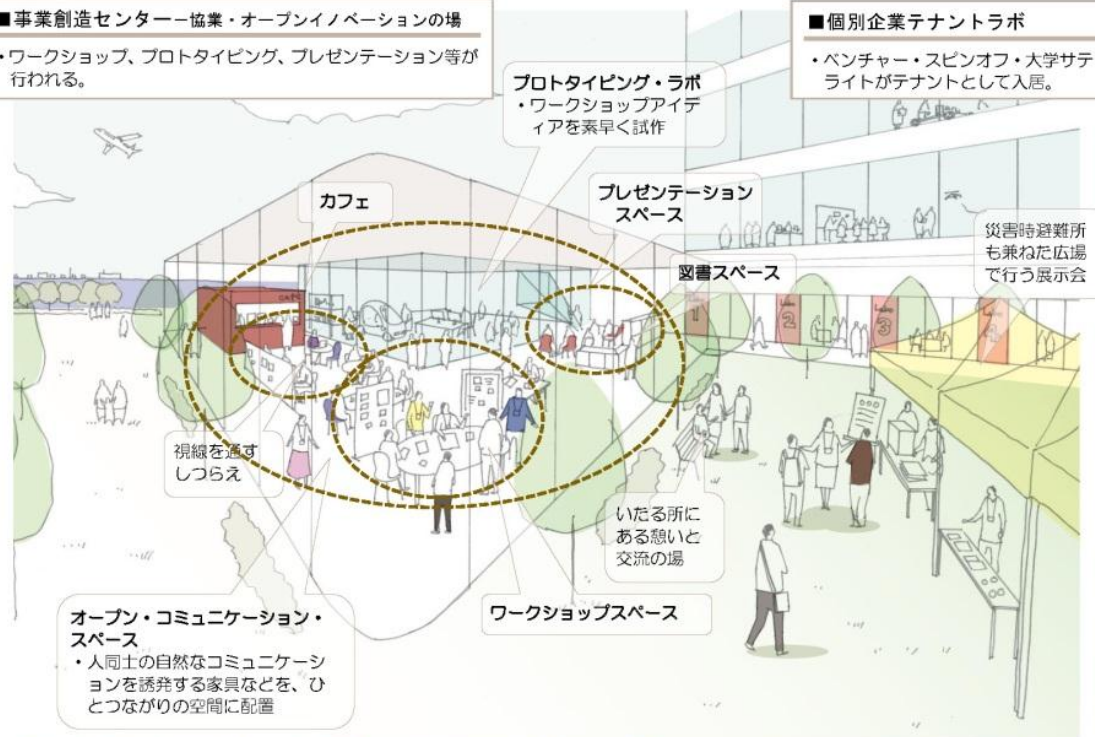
■事業創造センター－協業・オープンイノベーションの場

・ワークショップ、プロトタイピング、プレゼンテーション等が行われる。

■個別企業テナントラボ

・ベンチャー・スピンオフ・大学サテライトがテナントとして入居。

プロトタイピング・ラボ
・ワークショップアイディアを素早く試作

カフェ

プレゼンテーションスペース

災害時避難所も兼ねた広場で行う展示会

図書スペース

視線を通すしつらえ

いたる所にある憩いと交流の場

ワークショップスペース

オープン・コミュニケーション・スペース
・人同士の自然なコミュニケーションを誘発する家具などを、ひとつながりの空間に配置